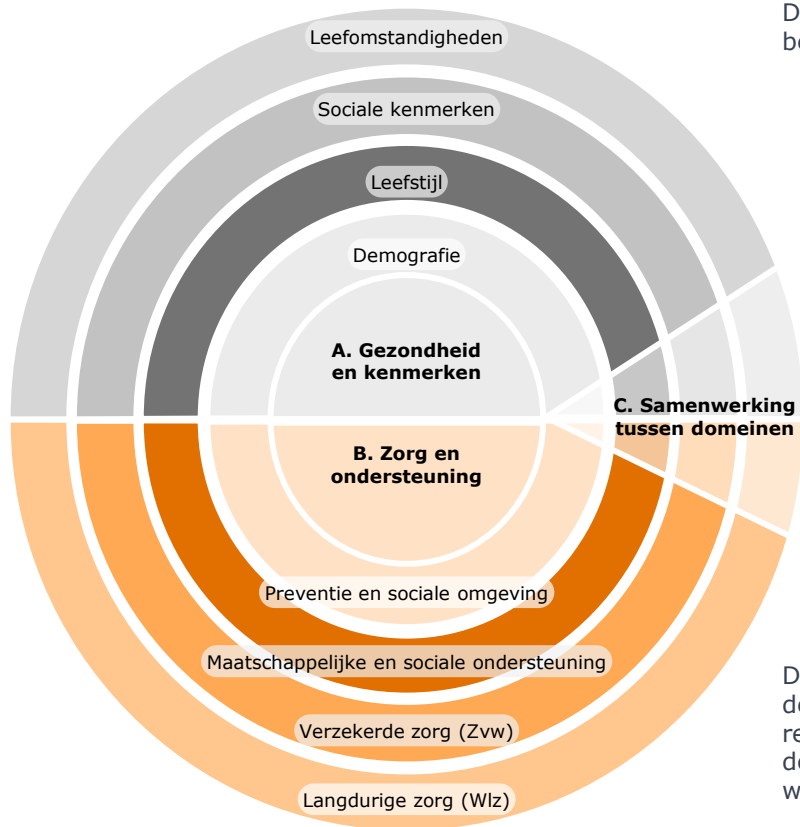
Leefomstandigheden

Sociale kenmerken

Leefstijl

Demografie

A. Gezondheid en kenmerken

B. Zorg en ondersteuning

C. Samenwerking tussen domeinen

Preventie en sociale omgeving

Maatschappelijke en sociale ondersteuning

Verzekerde zorg (Zvw)

Langdurige zorg (Wlz)

D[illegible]
be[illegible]

D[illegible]
de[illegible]
re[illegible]
de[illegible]
w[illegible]